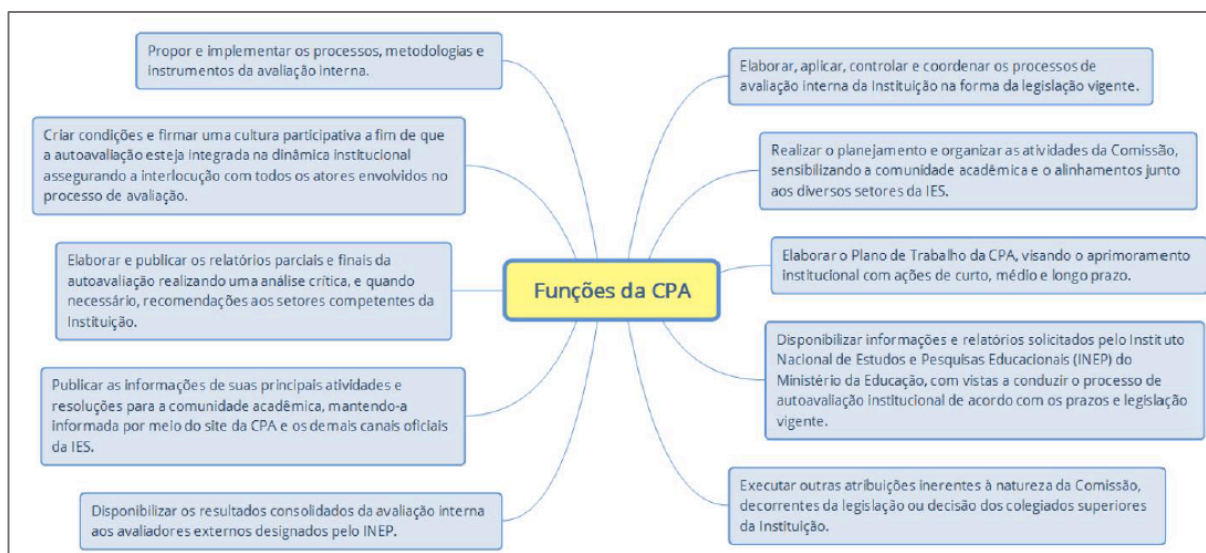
Funções da CPA

Propor e implementar os processos, metodologias e instrumentos da avaliação interna.

Criar condições e firmar uma cultura participativa a fim de que a autoavaliação esteja integrada na dinâmica institucional assegurando a interlocução com todos os atores envolvidos no processo de avaliação.

Elaborar e publicar os relatórios parciais e finais da autoavaliação realizando uma análise crítica, e quando necessário, recomendações aos setores competentes da Instituição.

Publicar as informações de suas principais atividades e resoluções para a comunidade acadêmica, mantendo-a informada por meio do site da CPA e os demais canais oficiais da IES.

Disponibilizar os resultados consolidados da avaliação interna aos avaliadores externos designados pelo INEP.

Elaborar, aplicar, controlar e coordenar os processos de avaliação interna da Instituição na forma da legislação vigente.

Realizar o planejamento e organizar as atividades da Comissão, sensibilizando a comunidade acadêmica e o alinhamentos junto aos diversos setores da IES.

Elaborar o Plano de Trabalho da CPA, visando o aprimoramento institucional com ações de curto, médio e longo prazo.

Disponibilizar informações e relatórios solicitados pelo Instituto Nacional de Estudos e Pesquisas Educacionais (INEP) do Ministério da Educação, com vistas a conduzir o processo de autoavaliação institucional de acordo com os prazos e legislação vigente.

Executar outras atribuições inerentes à natureza da Comissão, decorrentes da legislação ou decisão dos colegiados superiores da Instituição.